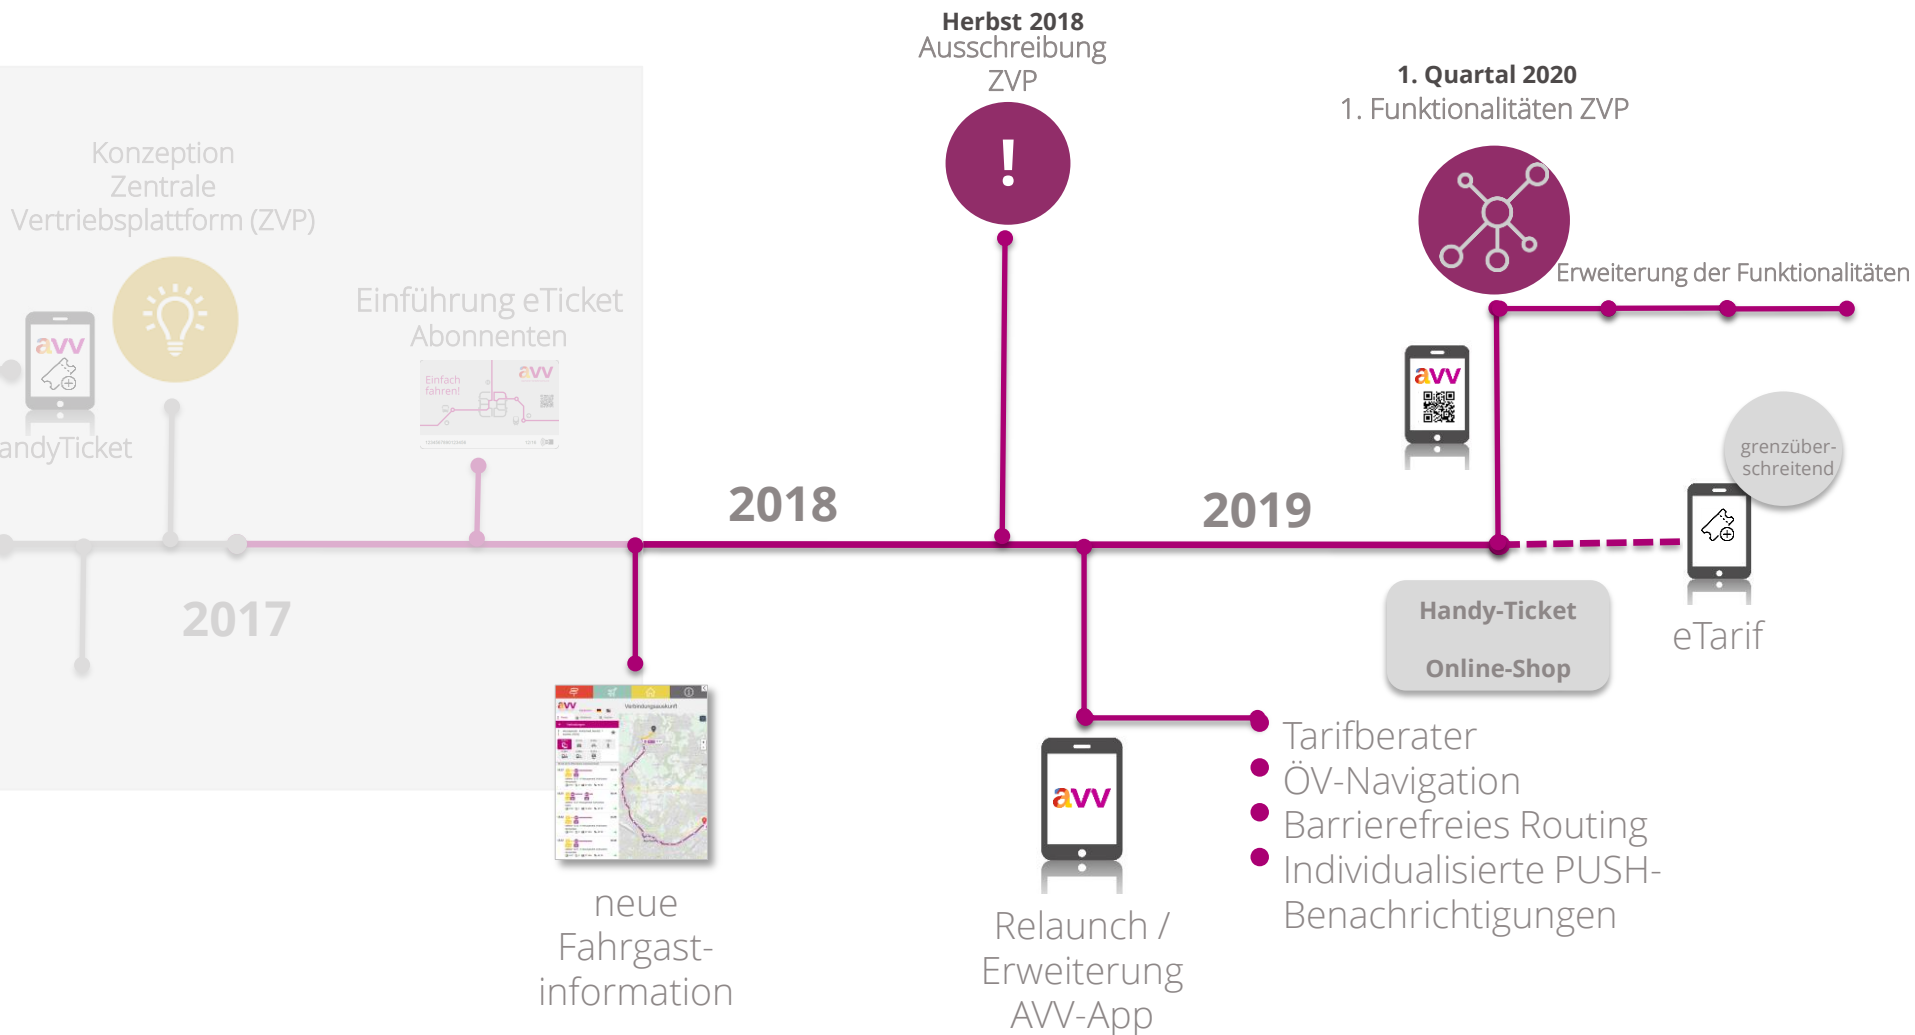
Konzeption Zentrale Vertriebsplattform (ZVP)

avv

andyTicket

Einführung eTicket Abonnenten

avv

Einfach fahren!

2017

2018

Herbst 2018
Ausschreibung ZVP

!

2019

1. Quartal 2020
1. Funktionalitäten ZVP

Erweiterung der Funktionalitäten

avv

grenzüberschreitend

Handy-Ticket

Online-Shop

eTarif

avv

neue Fahrgastinformation

avv

Relaunch / Erweiterung AVV-App

Tarifberater
ÖV-Navigation
Barrierefreies Routing
Individualisierte PUSH-Benachrichtigungen